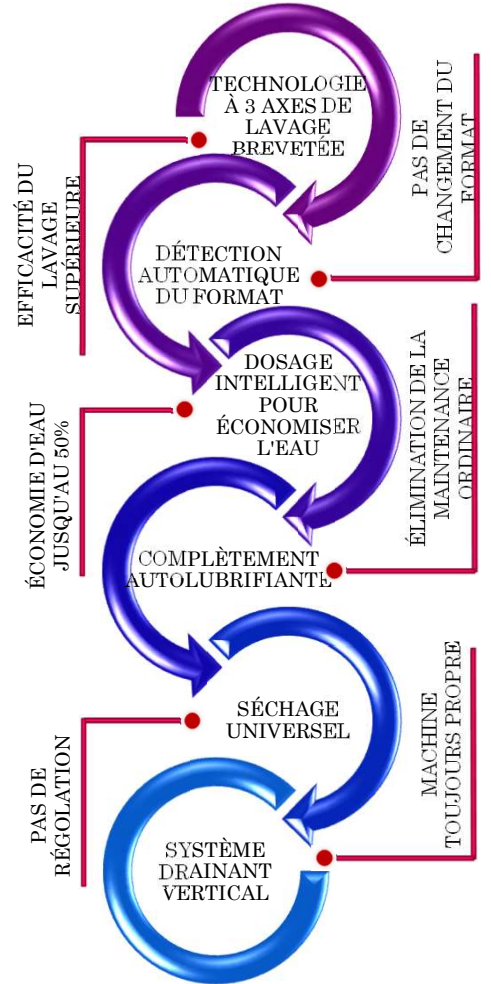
TECHNOLOGIE À 3 AXES DE LAVAGE BREVETÉE

PAS DE CHANGEMENT DU FORMAT

EFFICACITÉ DU LAVAGE SUPÉRIEURE

DÉTECTION AUTOMATIQUE DU FORMAT

DOSAGE INTELLIGENT POUR ÉCONOMISER L'EAU

ÉLIMINATION DE LA MAINTENANCE ORDINAIRE

ÉCONOMIE D'EAU JUSQU'AU 50%

COMPLÈTEMENT AUTOLUBRIFIANTE

SÉCHAGE UNIVERSEL

MACHINE TOUJOURS PROPRE

PAS DE RÉGOLATION

SYSTÈME DRAINANT VERTICAL